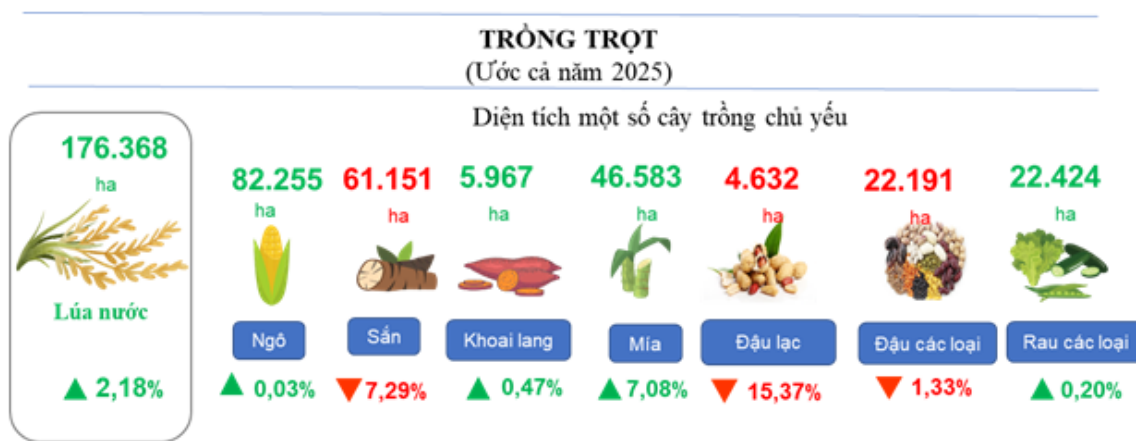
TRỒNG TRỌT
(Ước cả năm 2025)

Diện tích một số cây trồng chủ yếu

176.368
ha
Lúa nước
▲ 2,18%

82.255
ha
Ngô
▲ 0,03%

61.151
ha
Sắn
▼ 7,29%

5.967
ha
Khoai lang
▲ 0,47%

46.583
ha
Mía
▲ 7,08%

4.632
ha
Đậu lạc
▼ 15,37%

22.191
ha
Đậu các loại
▼ 1,33%

22.424
ha
Rau các loại
▲ 0,20%